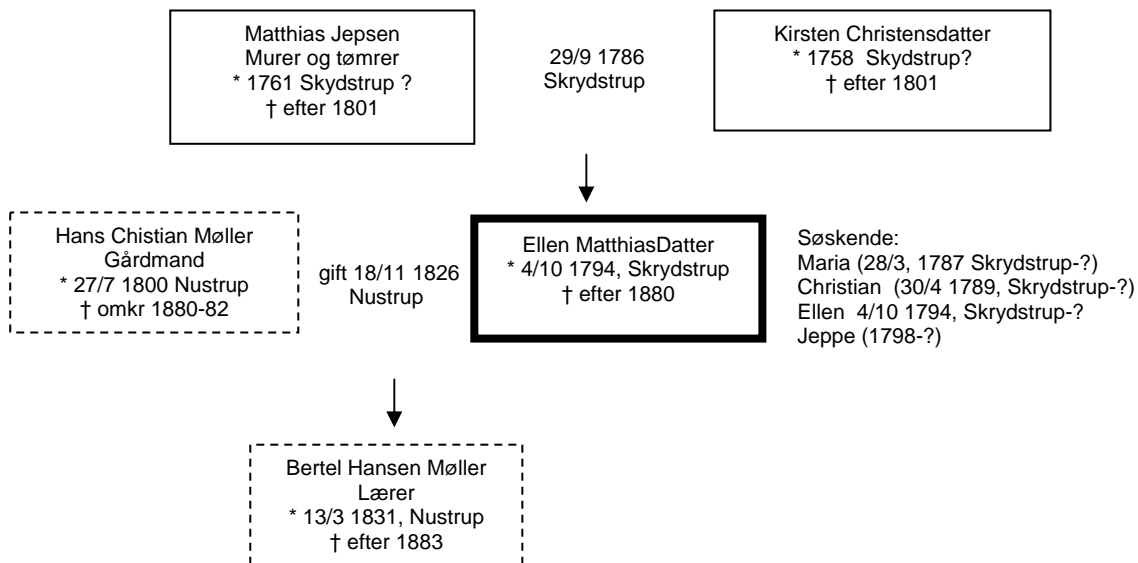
Matthias Jepsen
Murer og tømrer
* 1761 Skydstrup ?
† efter 1801

29/9 1786
Skrydstrup

Kirsten Christensdatter
* 1758 Skydstrup?
† efter 1801

Hans Chistian Møller
Gårdmand
* 27/7 1800 Nustrup
† omkr 1880-82

gift 18/11 1826
Nustrup

Ellen MatthiasDatter
* 4/10 1794, Skrydstrup
† efter 1880

Søskende:
Maria (28/3, 1787 Skrydstrup-?)
Christian (30/4 1789, Skrydstrup-?)
Ellen 4/10 1794, Skrydstrup-?
Jeppe (1798-?)

Bertel Hansen Møller
Lærer
* 13/3 1831, Nustrup
† efter 1883